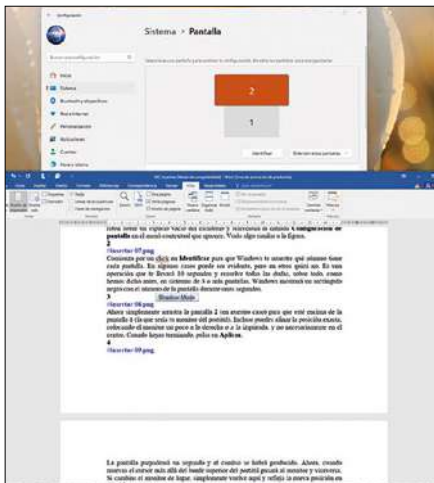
Configuración

Sistema > Pantalla

Buscar una configuración

Inicio

Sistema

Bluetooth y dispositivos

Red e Internet

Personalización

Aplicaciones

Cuentas

Hora e idioma

2

1

Identificar

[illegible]

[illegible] derecho en un espacio vacío del escritorio y selecciona la entrada Configuración de pantalla en el menú contextual que aparece. Verás algo similar a la figura.

2

<Insertar 07.png>

Comienza por un click en Identificar para que Windows te muestre qué número tiene cada pantalla. En algunos casos puede ser evidente, pero no suele pasar así. En esta operación que te llevará 10 segundos y escoger todas las datos, sobre todo, como hemos dicho antes, en sistemas de 3 o más pantallas. Windows mostrará un rectángulo negro con el número de la pantalla durante unos segundos.

3

<Insertar 06.png>

Ahora simplemente arrastra la pantalla 2 (en nuestro caso) para que esté encima de la pantalla 1 (la que sería tu monitor del portátil). Incluso puedes afinar la posición exacta, colocando el monitor un poco a la derecha o a la izquierda, y no necesariamente en el centro. Cuando lo tengas terminado, pulsa en Aplicar.

4

<Insertar 09.png>

La pantalla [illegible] ya sugerido y el cambio se habrá producido. Ahora, cuando muevas el cursor más allá del borde superior del portátil pasará al monitor y viceversa. Si cambias el monitor de lugar, simplemente vuelve aquí y refleja la nueva posición en